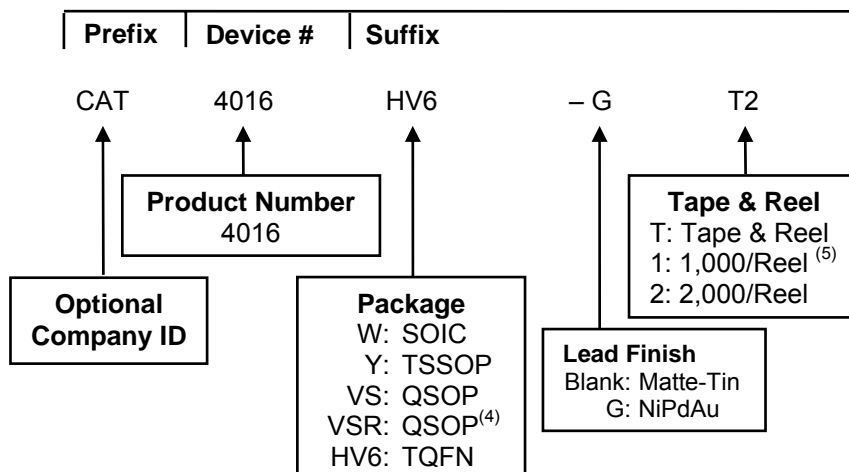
| Prefix | Device # | Suffix |

CAT 4016 HV6 – G T2

Product Number
4016

Optional Company ID

Package
W: SOIC
Y: TSSOP
VS: QSOP
VSR: QSOP$^{(4)}$
HV6: TQFN

Lead Finish
Blank: Matte-Tin
G: NiPdAu

Tape & Reel
T: Tape & Reel
1: 1,000/Reel $^{(5)}$
2: 2,000/Reel